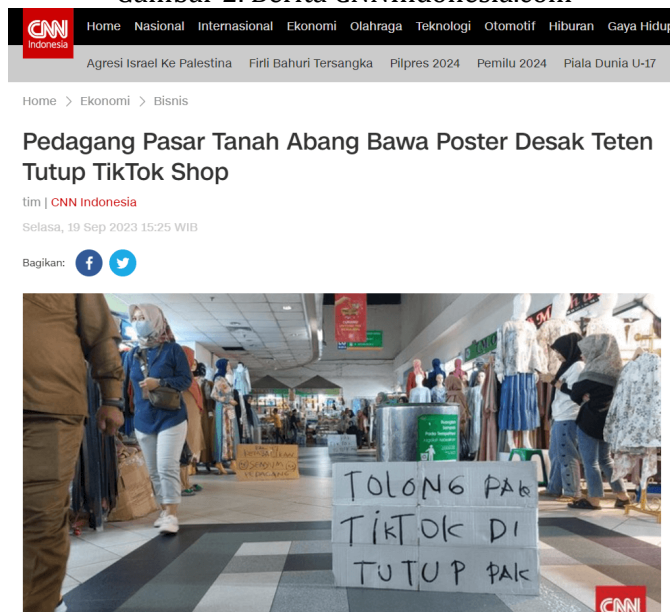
Gambar 2. Berita CNNIndonesia.com

CNN Indonesia

Home Nasional Internasional Ekonomi Olahraga Teknologi Otomotif Hiburan Gaya Hidup

Agresi Israel Ke Palestina Firli Bahuri Tersangka Pilpres 2024 Pemilu 2024 Piala Dunia U-17

Home > Ekonomi > Bisnis

Pedagang Pasar Tanah Abang Bawa Poster Desak Teten Tutup TikTok Shop

tim | CNN Indonesia

Selasa, 19 Sep 2023 15:25 WIB

Bagikan:

TOLONG PAK TIKTOK DI TUTUP PAK

CNN